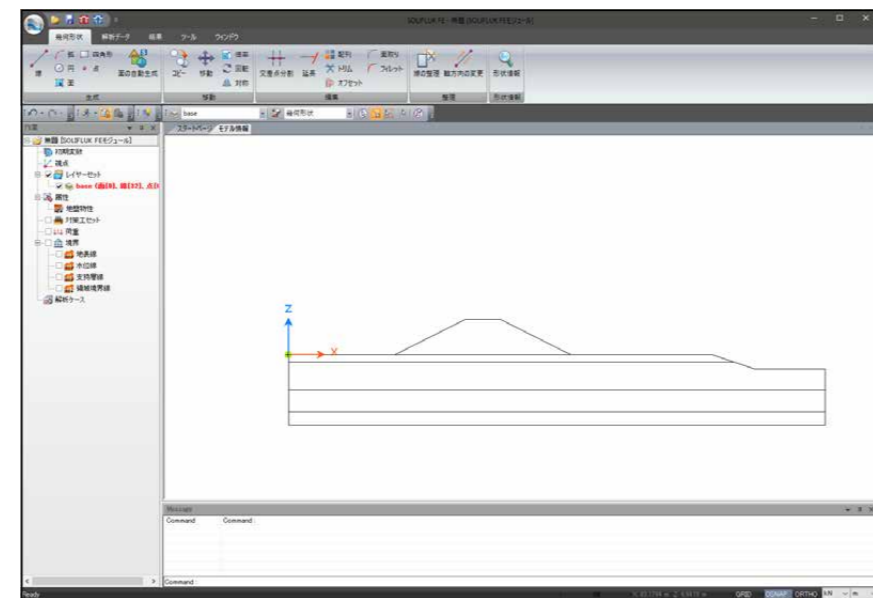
SOILFLUX FE - 無題 [SOILFLUX FEモジュール]

幾何形状　解析データ　結果　ツール　ウィンドウ

線　弧　四角形　円　点　面　面の自動生成
生成
コピー　移動　拡大　回転　対称
移動
交差点分割　延長　配列　トリム　オフセット　面取り　フィレット
編集
線の整理　線方向の変更
整理
形状情報
形状情報

base　幾何形状

スタートページ　モデル情報

無題 [SOILFLUX FEモジュール]
初期設定
端点
レイヤーセット
base (面[8], 線[17], 点[
属性
地盤物性
FEM工セット
荷重
境界
地表線
水位線
支持層線
領域境界線
解析ケース

Z
X

Message
Command　Command :

Command :

Ready　GRID　OSNAP　ORTHO　kN　m